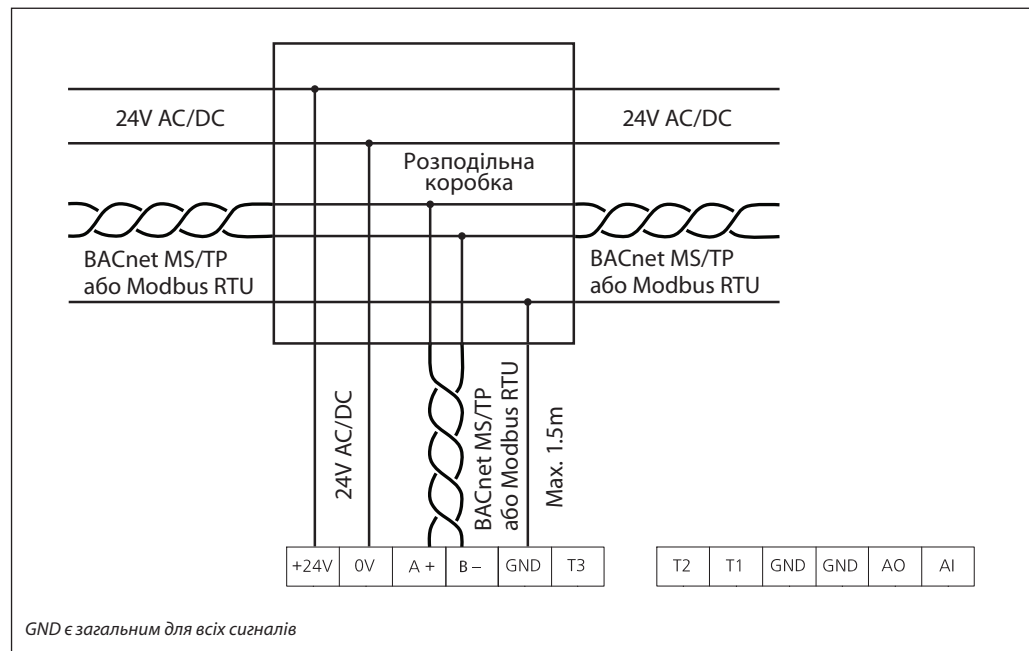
24V AC/DC

24V AC/DC

Розподільна коробка

BACnet MS/TP або Modbus RTU

BACnet MS/TP або Modbus RTU

24V AC/DC

BACnet MS/TP або Modbus RTU

Max. 1.5m

| +24V | 0V | A + | B – | GND | T3 |
|---|---|---|---|---|---|

| T2 | T1 | GND | GND | AO | AI |
|---|---|---|---|---|---|

GND є загальним для всіх сигналів